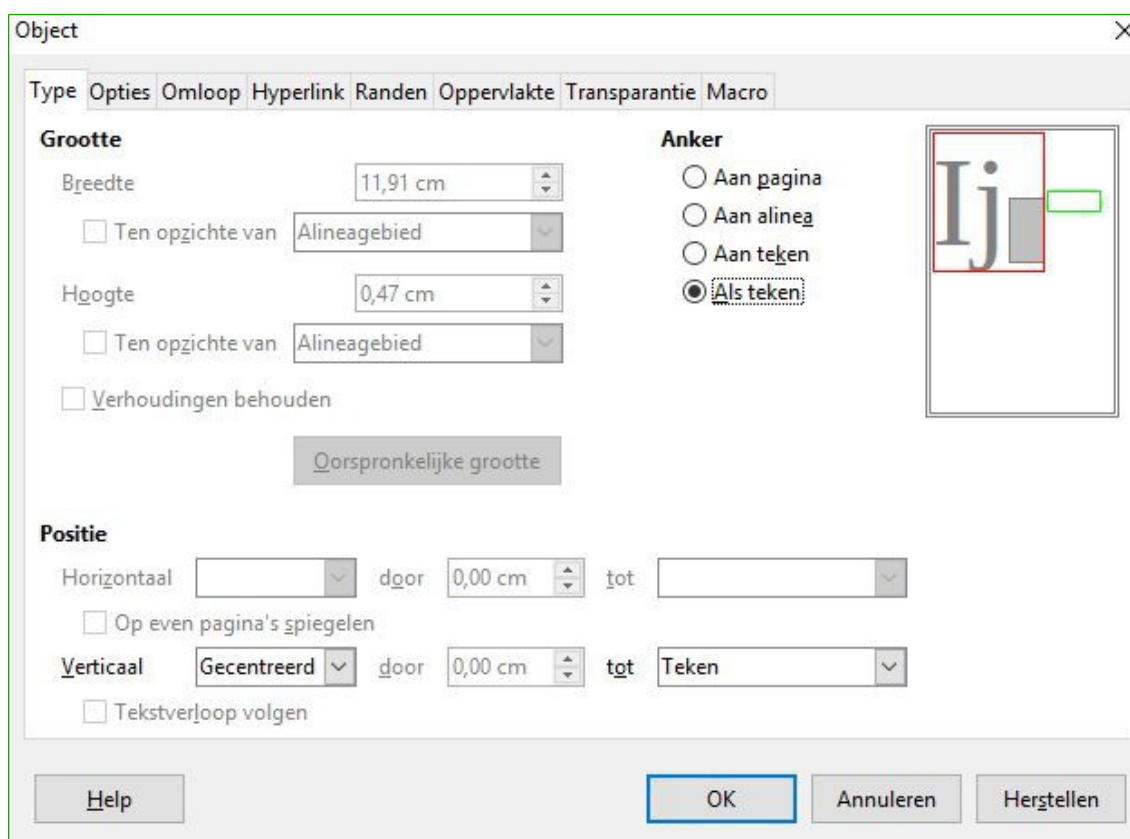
Object

Type Opties Omloop Hyperlink Randen Oppervlakte Transparantie Macro

Grootte

Breedte 11,91 cm

Ten opzichte van Alineagebied

Hoogte 0,47 cm

Ten opzichte van Alineagebied

Verhoudingen behouden

Oorspronkelijke grootte

Anker

Aan pagina

Aan alinea

Aan teken

Als teken

Ij

Positie

Horizontaal door 0,00 cm tot

Op even pagina's spiegelen

Verticaal Gecentreerd door 0,00 cm tot Teken

Tekstverloop volgen

Help

OK

Annuleren

Herstellen